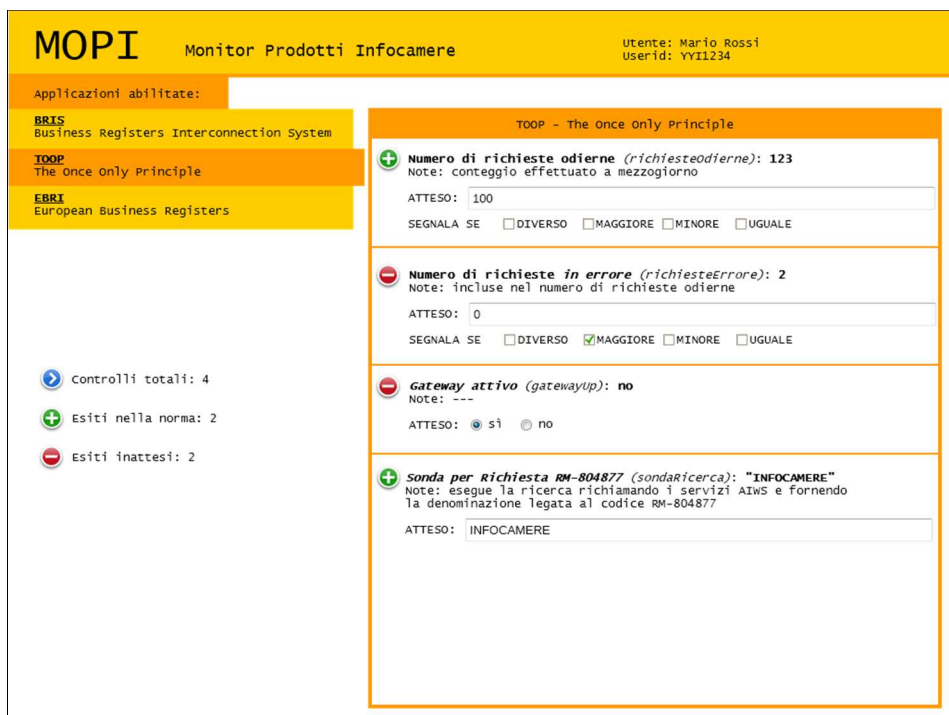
MOPI Monitor Prodotti Infocamere

Utente: Mario Rossi
Userid: YYI1234

Applicazioni abilitate:

BRIS
Business Registers Interconnection System

TOOP
The Once Only Principle

EBRI
European Business Registers

Controlli totali: 4

Esiti nella norma: 2

Esiti inattesi: 2

TOOP - The Once Only Principle

Numero di richieste odierne *(richiesteOdierne)*: 123
Note: conteggio effettuato a mezzogiorno

ATTESO: 100

SEGNALA SE DIVERSO MAGGIORE MINORE UGUALE

Numero di richieste *in errore* *(richiesteErrore)*: 2
Note: incluse nel numero di richieste odierne

ATTESO: 0

SEGNALA SE DIVERSO MAGGIORE MINORE UGUALE

*Gateway attivo* *(gatewayUp)*: no
Note: ---

ATTESO: sì no

*Sonda per Richiesta RM-804877* *(sondaRicerca)*: "INFOCAMERE"
Note: esegue la ricerca richiamando i servizi AIWS e fornendo la denominazione legata al codice RM-804877

ATTESO: INFOCAMERE